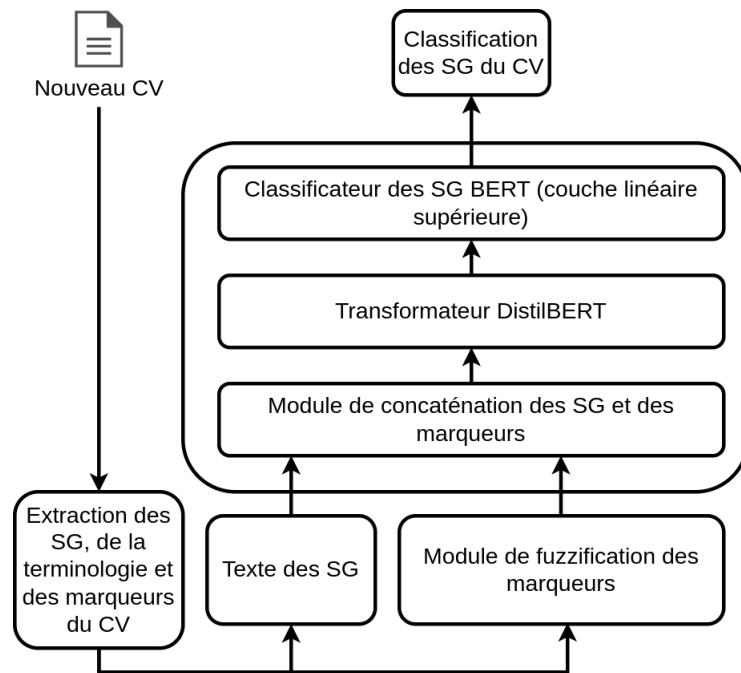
Nouveau CV

Classification des SG du CV

Classificateur des SG BERT (couche linéaire supérieure)

Transformateur DistilBERT

Module de concaténation des SG et des marqueurs

Extraction des SG, de la terminologie et des marqueurs du CV

Texte des SG

Module de fuzzification des marqueurs